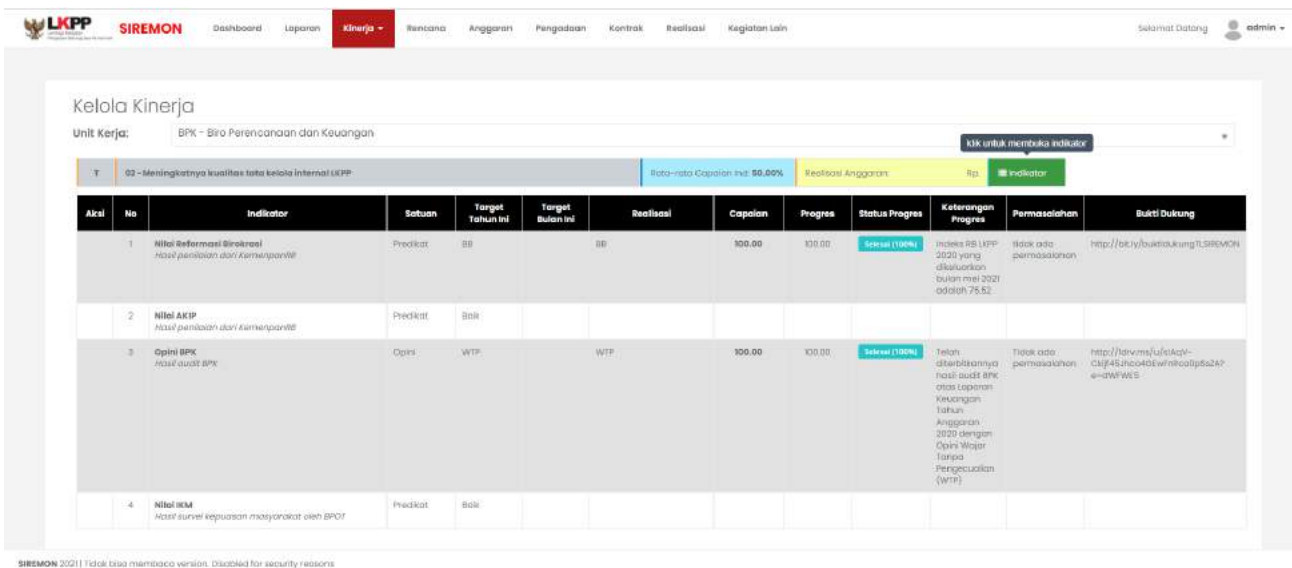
LKPP SIREMON Dashboard Laporan Kinerja Rencana Anggaran Pengadaan Kontrak Realisasi Kegiatan Lain Selamat Datang admin

Kelola Kinerja

Unit Kerja: BPK - Biro Perencanaan dan Keuangan

klik untuk membuka indikator

T | 02 - Meningkatnya kualitas tata kelola internal LKPP | Rata-rata Capaian Ind: 50.00% | Realisasi Anggaran: Rp. | Indikator

| Aksi | No | Indikator | Satuan | Target Tahun Ini | Target Bulan Ini | Realisasi | Capaian | Progres | Status Progres | Keterangan Progres | Permasalahan | Bukti Dukung |
|---|---|---|---|---|---|---|---|---|---|---|---|---|
| | 1 | Nilai Reformasi Birokrasi Hasil penilaian dari KemenpanRB | Predikat | BB | | BB | 100.00 | 100.00 | Selesai (100%) | Indeks RB LKPP 2020 yang dikeluarkan bulan mei 2021 adalah 75.52 | tidak ada permasalahan | http://bit.ly/buktidukung1LSIREMON |
| | 2 | Nilai AKIP Hasil penilaian dari KemenpanRB | Predikat | Baik | | | | | | | | |
| | 3 | Opini BPK Hasil audit BPK | Opini | WTP | | WTP | 100.00 | 100.00 | Selesai (100%) | Telah diterbitkannya hasil audit BPK atas Laporan Keuangan Tahun Anggaran 2020 dengan Opini Wajar Tanpa Pengecualian (WTP) | Tidak ada permasalahan | http://1drv.ms/u/s!AqV-Ckj45Jhco40EwFnRoa0p8sZA?e=dWFWES |
| | 4 | Nilai IKM Hasil survei kepuasan masyarakat oleh BPOT | Predikat | Baik | | | | | | | | |

SIREMON 2021 | Tidak bisa membaca version. Disabled for security reasons